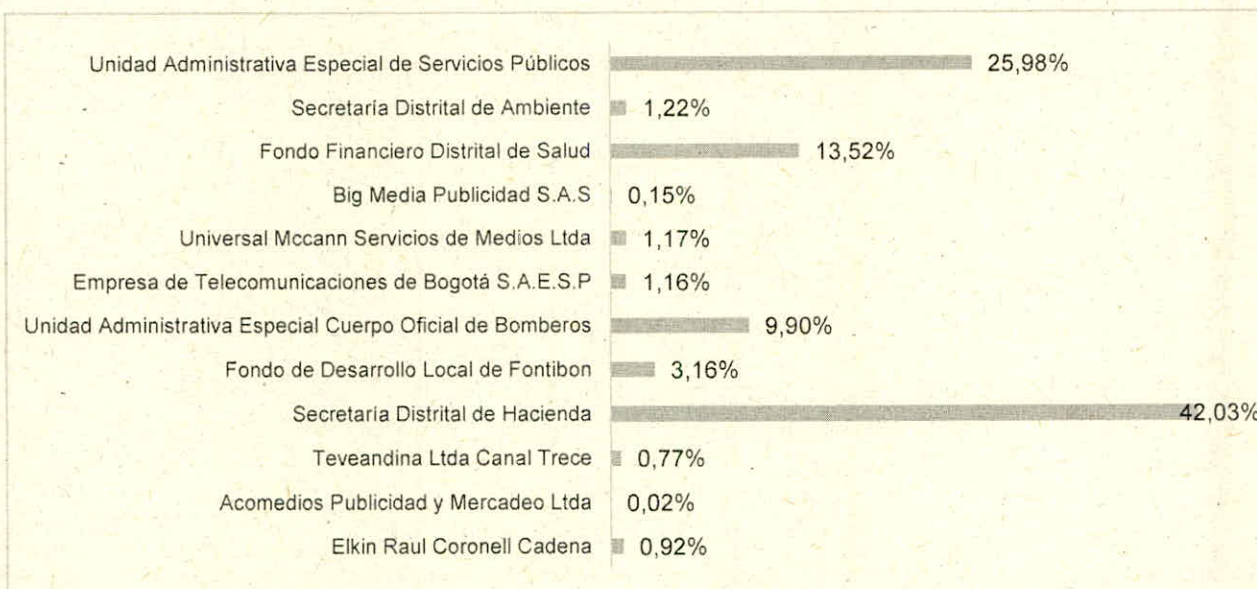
Unidad Administrativa Especial de Servicios Públicos 25,98%
Secretaría Distrital de Ambiente 1,22%
Fondo Financiero Distrital de Salud 13,52%
Big Media Publicidad S.A.S 0,15%
Universal Mccann Servicios de Medios Ltda 1,17%
Empresa de Telecomunicaciones de Bogotá S.A.E.S.P 1,16%
Unidad Administrativa Especial Cuerpo Oficial de Bomberos 9,90%
Fondo de Desarrollo Local de Fontibon 3,16%
Secretaría Distrital de Hacienda 42,03%
Teveandina Ltda Canal Trece 0,77%
Acomedios Publicidad y Mercadeo Ltda 0,02%
Elkin Raul Coronell Cadena 0,92%